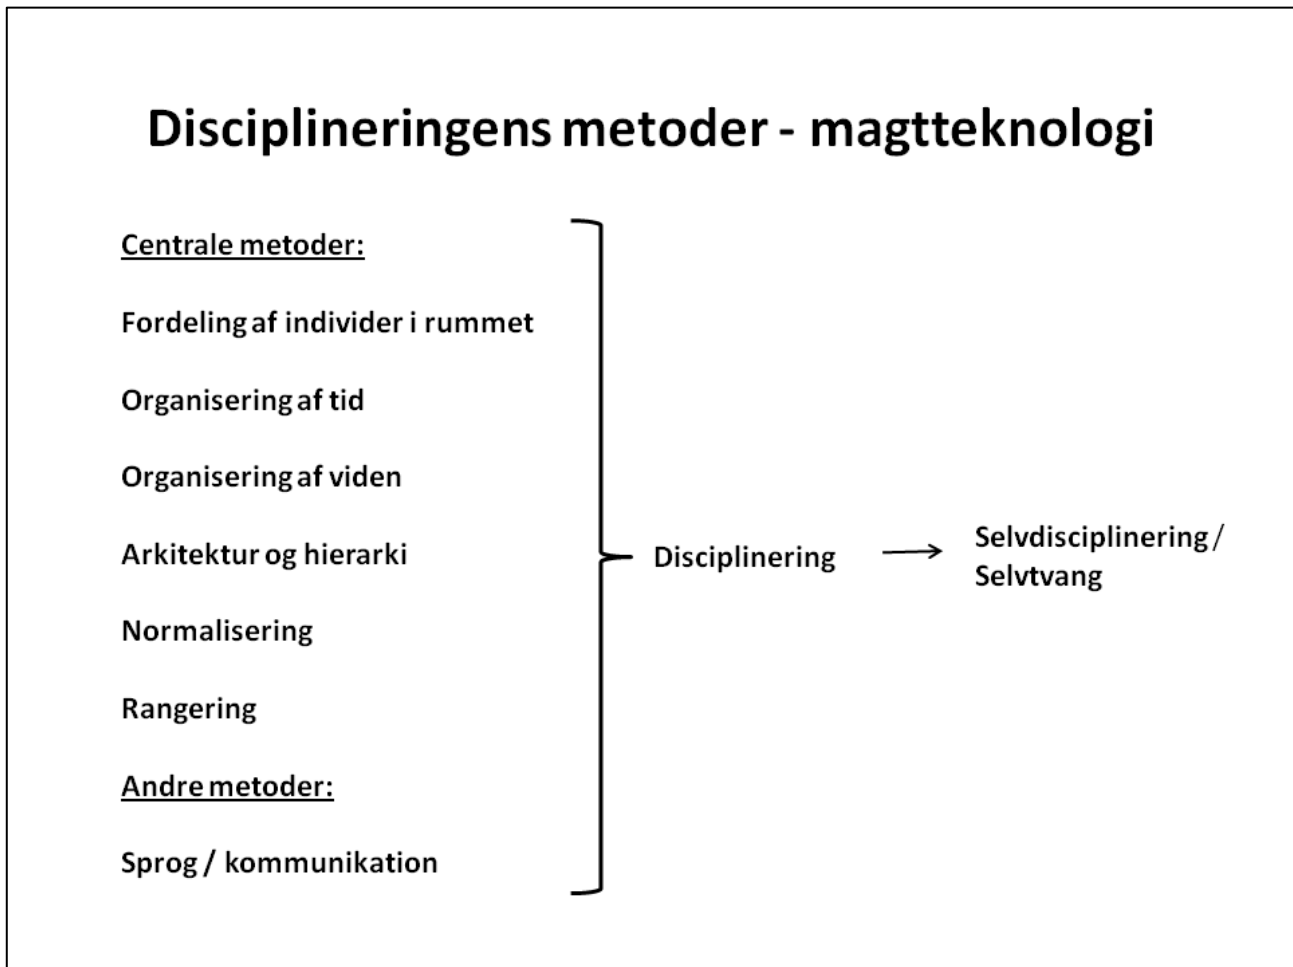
Disciplineringens metoder - magtteknologi

Centrale metoder:

Fordeling af individer i rummet

Organisering af tid

Organisering af viden

Arkitektur og hierarki

Normalisering

Rangering

Andre metoder:

Sprog / kommunikation

Disciplinering → Selvdisciplinering / Selvtvang